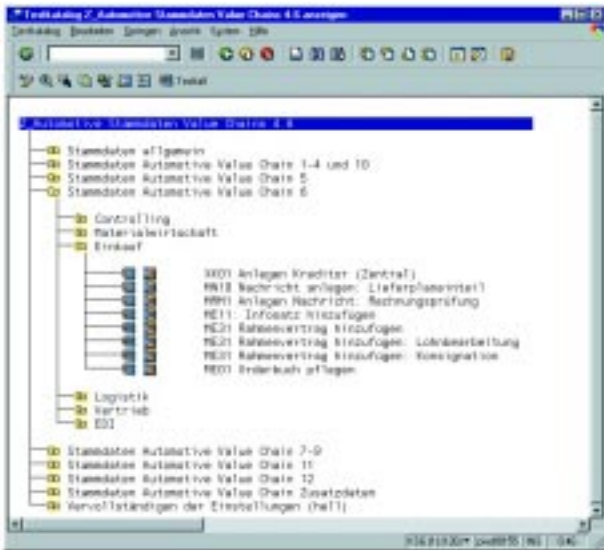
Testkatalog Z_Automotive Stammdaten Value Chain 4.6 anzeigen

Testkatalog Bearbeiten Springen Ansicht System Hilfe

Testfall

Z_Automotive Stammdaten Value Chain 4.6

Stammdaten allgemein
Stammdaten Automotive Value Chain 1-4 und 10
Stammdaten Automotive Value Chain 5
Stammdaten Automotive Value Chain 6
Controlling
Materialwirtschaft
Einkauf
XK01 Anlegen Kreditor (Zentral)
MN18 Nachricht anlegen: Lieferplaneinteil
MRM1 Anlegen Nachricht: Rechnungsprüfung
ME11: Infosatz hinzufügen
ME31 Rahmenvertrag hinzufügen
ME31 Rahmenvertrag hinzufügen: Lohnbearbeitung
ME31 Rahmenvertrag hinzufügen: Konsignation
ME01 Orderbuch pflegen
Logistik
Vertrieb
EDI
Stammdaten Automotive Value Chain 7-9
Stammdaten Automotive Value Chain 11
Stammdaten Automotive Value Chain 12
Stammdaten Automotive Value Chain Zusatzdaten
Vervollständigen der Einstellungen (hell)

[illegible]